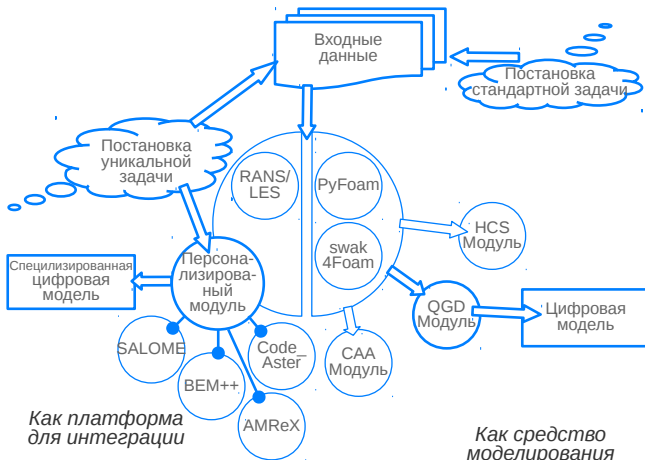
Входные данные

Постановка стандартной задачи

Постановка уникальной задачи

RANS/ LES

PyFoam

swak 4Foam

HCS Модуль

Специлизированная цифровая модель

Персонализированный модуль

QGD Модуль

Цифровая модель

SALOME

Code_ Aster

CAA Модуль

BEM++

AMReX

Как платформа для интеграции

Как средство моделирования